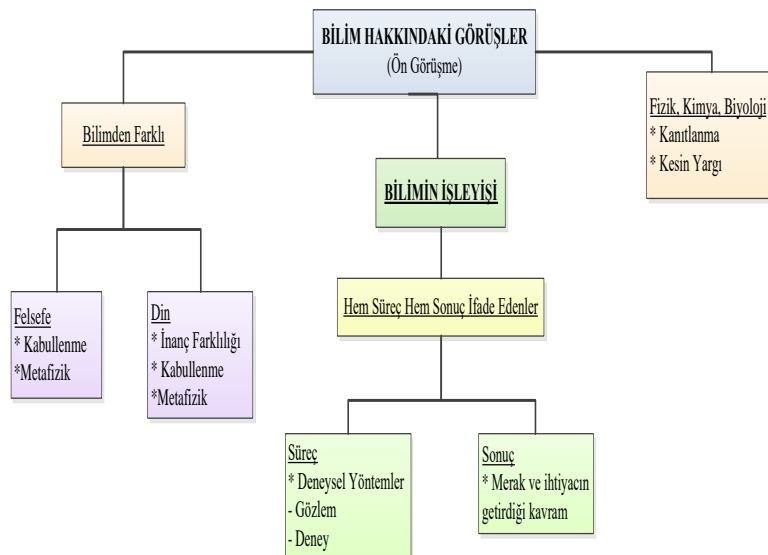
BİLİM HAKKINDAKİ GÖRÜŞLER
(Ön Görüşme)

Bilimden Farklı

Felsefe
* Kabullenme
*Metafizik

Din
* İnanç Farklılığı
* Kabullenme
*Metafizik

BİLİMİN İŞLEYİŞİ

Hem Süreç Hem Sonuç İfade Edenler

Süreç
* Deneysel Yöntemler
- Gözlem
- Deney

Sonuç
* Merak ve ihtiyacın getirdiği kavram

Fizik, Kimya, Biyoloji
* Kanıtlanma
* Kesin Yargı